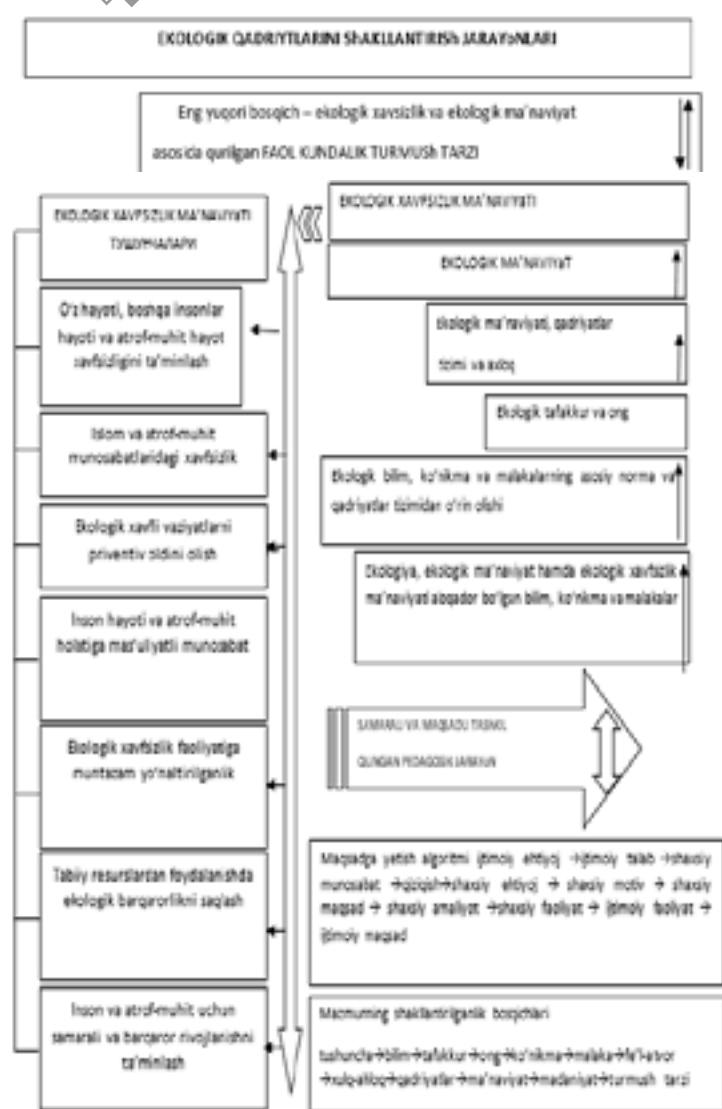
EKOLOGIK QADRIYTLARINI ShAKLLANTIRISh JARAYoNLARI

Eng yuqori bosqich – ekologik xavsizlik va ekologik ma'naviyat asosida qurilgan FAOL KUNDALIK TURMUSh TARZI

EKOLOGIK XAVFSIZLIK MA'NAVIYATI TAMOYILLARI

EKOLOGIK XAVFSIZLIK MA'NAVIYATI

EKOLOGIK MA'NAVIYAT

Ekologik ma'naviyati, qadriyatlar tizimi va axloq

Ekologik tafakkur va ong

Ekologik bilim, ko'nikma va malakalarning asosiy norma va qadriyatlar tizimidan o'rin olishi

Ekologiya, ekologik ma'naviyat hamda ekologik xavfsizlik ma'naviyati aloqador bo'lgan bilim, ko'nikma va malakalar

O'z hayoti, boshqa insonlar hayoti va atrof-muhit hayot xavfsizligini ta'minlash

Islom va atrof-muhit munosabatlaridagi xavfsizlik

Ekologik xavfli vaziyatlarni priventiv oldini olish

Inson hayoti va atrof-muhit holatiga mas'uliyatli munosabat

Ekologik xavfsizlik faoliyatiga muntazam yo'naltirilganlik

Tabiiy resurslardan foydalanishda ekologik barqarorlikni saqlash

Inson va atrof-muhit uchun samarali va barqaror rivojlanishni ta'minlash

SAMARALI VA MAQSADLI TASHKIL QILINGAN PEDAGOGIK JARAYON

Maqsadga yetish algoritmi ijtimoiy ehtiyoj → ijtimoiy talab → shaxsiy munosabat → qiziqish → shaxsiy ehtiyoj → shaxsiy motiv → shaxsiy maqsad → shaxsiy amaliyot → shaxsiy faoliyat → ijtimoiy faoliyat → ijtimoiy maqsad

Mazmuning shakllantirilganlik bosqichlari

tushuncha → bilim → tafakkur → ong → ko'nikma → malaka → fe'l-atvor → xulq-atvor → qadriyatlar → ma'naviyat → madaniyat → turmush tarzi